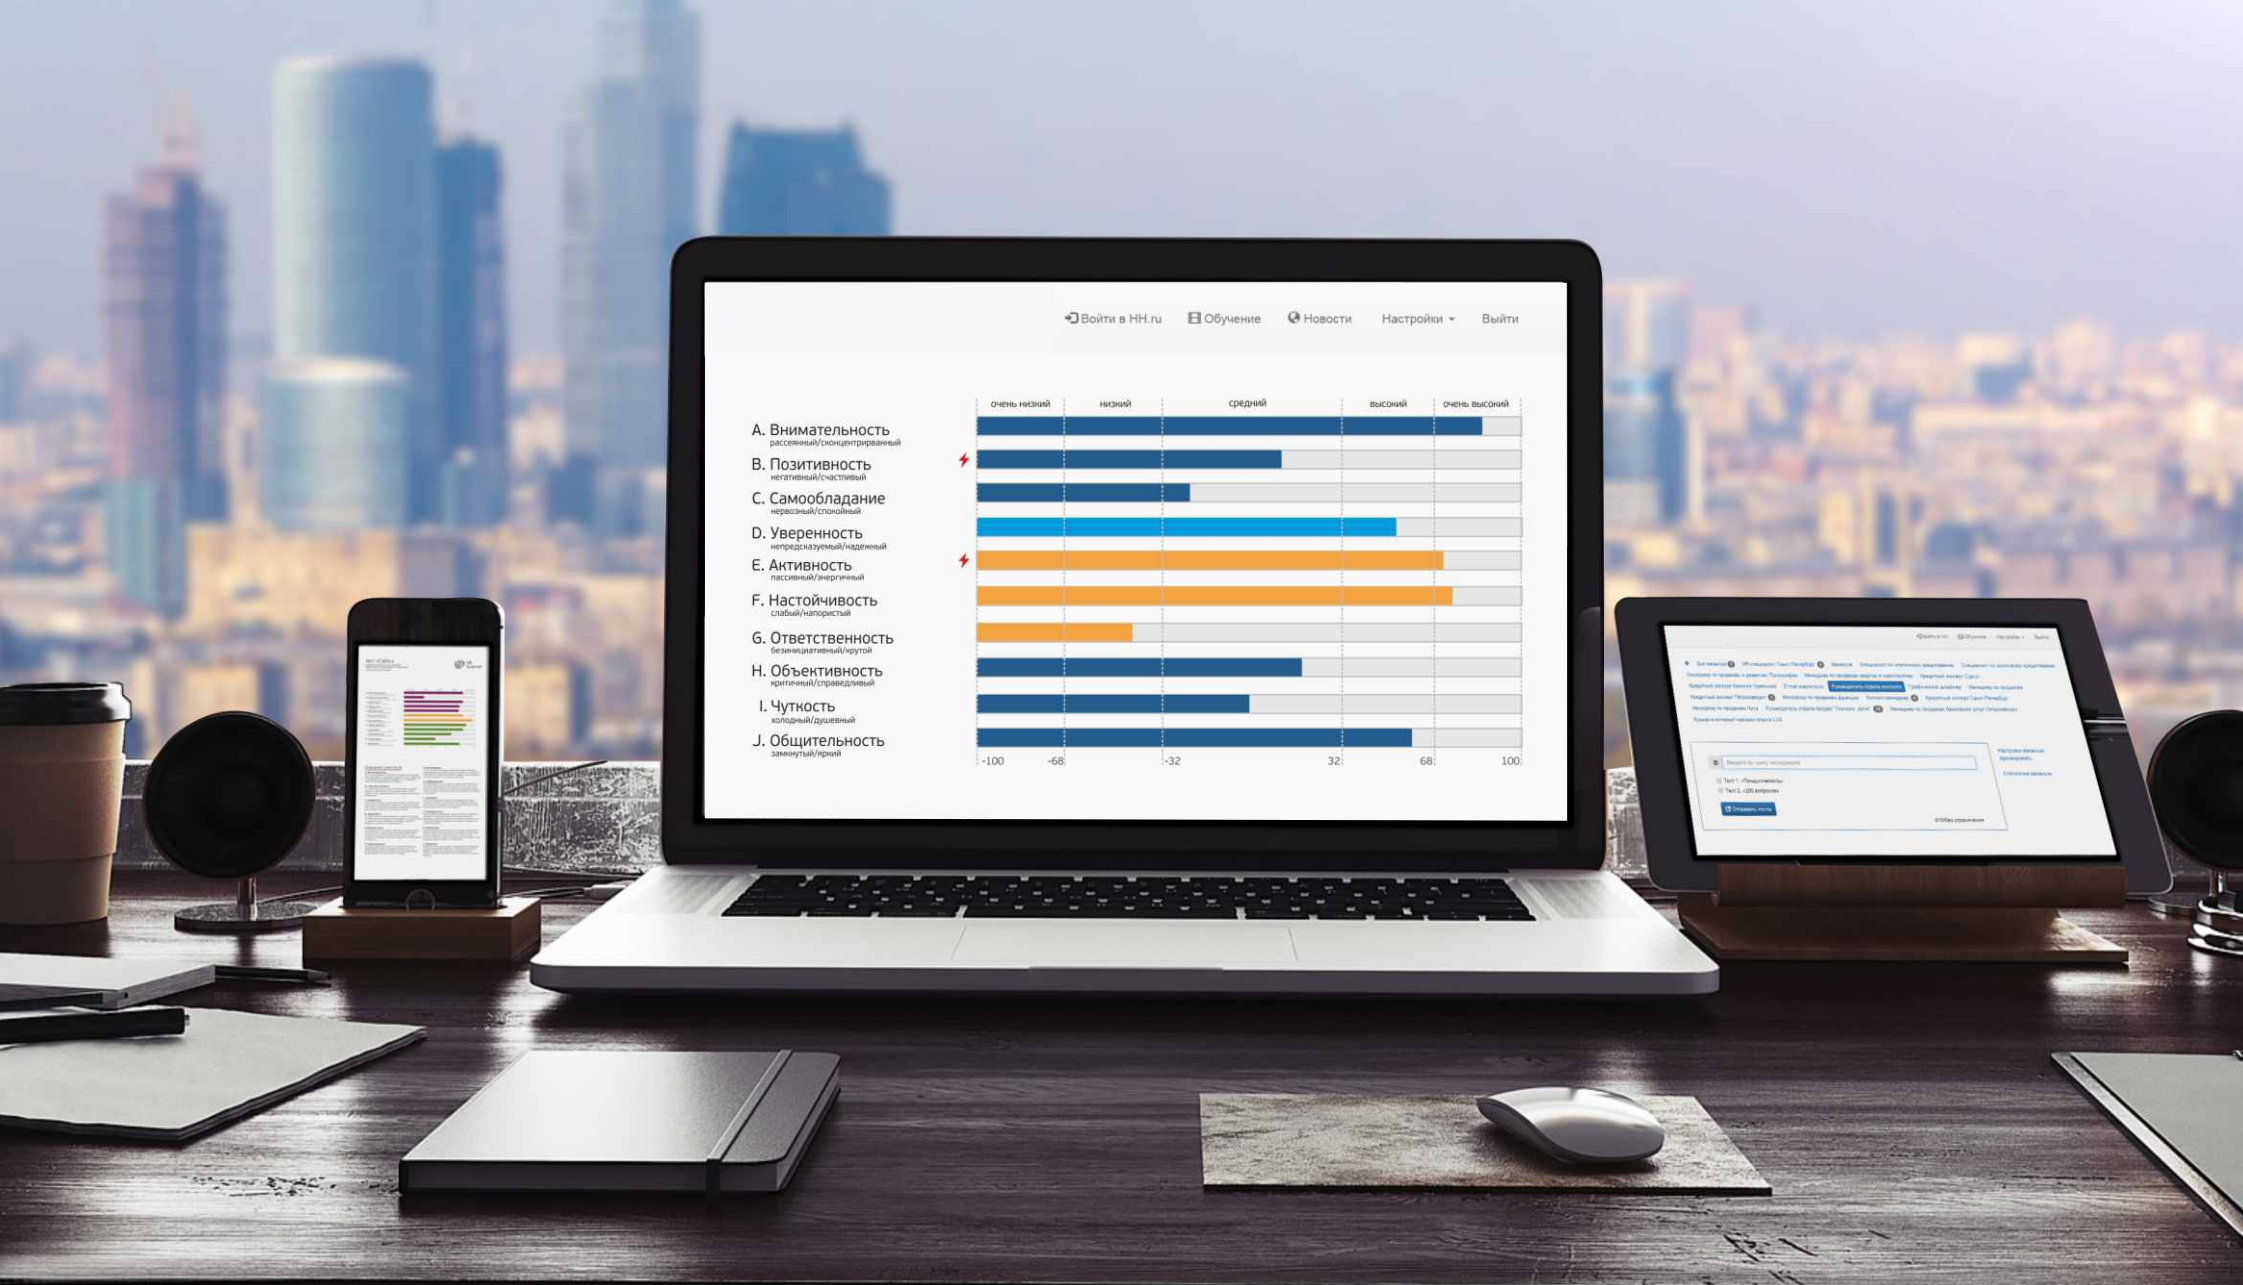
Войти в HH.ru Обучение Новости Настройки Выйти

очень низкий | низкий | средний | высокий | очень высокий

A. Внимательность
рассеянный/сконцентрированный

B. Позитивность
негативный/счастливый

C. Самообладание
нервозный/спокойный

D. Уверенность
непредсказуемый/надежный

E. Активность
пассивный/энергичный

F. Настойчивость
слабый/напористый

G. Ответственность
безынициативный/крутой

H. Объективность
критичный/справедливый

I. Чуткость
холодный/душевный

J. Общительность
замкнутый/яркий

-100 -68 -32 32 68 100

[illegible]